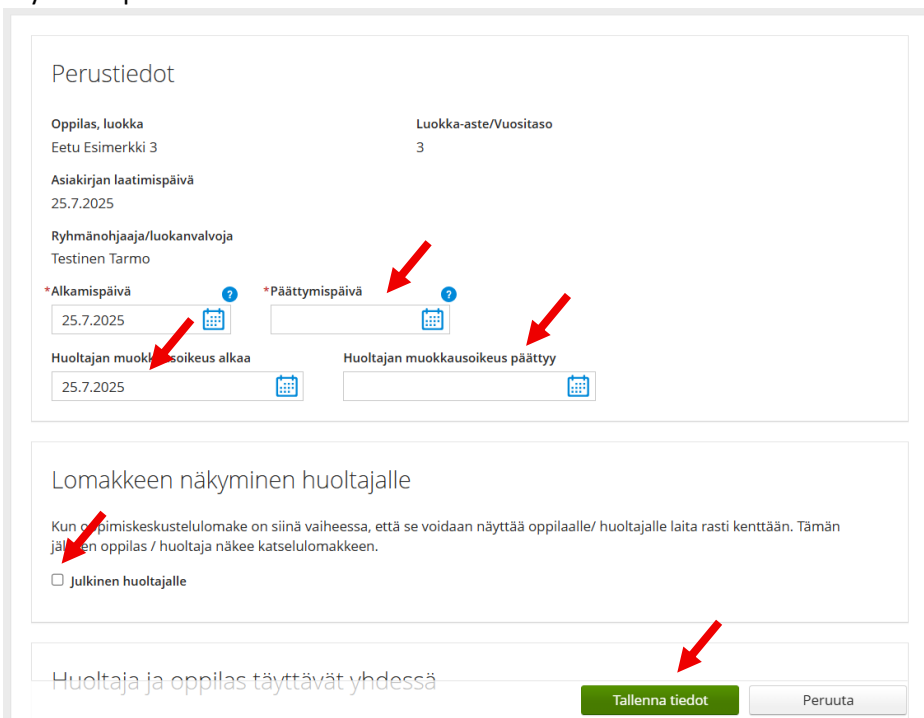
Perustiedot

Oppilas, luokka
Eetu Esimerkki 3

Luokka-aste/Vuositaso
3

Asiakirjan laatimispäivä
25.7.2025

Ryhmänohjaaja/luokanvalvoja
Testinen Tarmo

*Alkamispäivä
25.7.2025

*Päättymispäivä

Huoltajan muokk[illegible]soikeus alkaa
25.7.2025

Huoltajan muokkausoikeus päättyy

Lomakkeen näkyminen huoltajalle

Kun o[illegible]pimiskeskustelulomake on siinä vaiheessa, että se voidaan näyttää oppilaalle/ huoltajalle laita rasti kenttään. Tämän jäl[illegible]en oppilas / huoltaja näkee katselulomakkeen.

Julkinen huoltajalle

Huoltaja ja oppilas täyttävät yhdessä

Tallenna tiedot

Peruuta